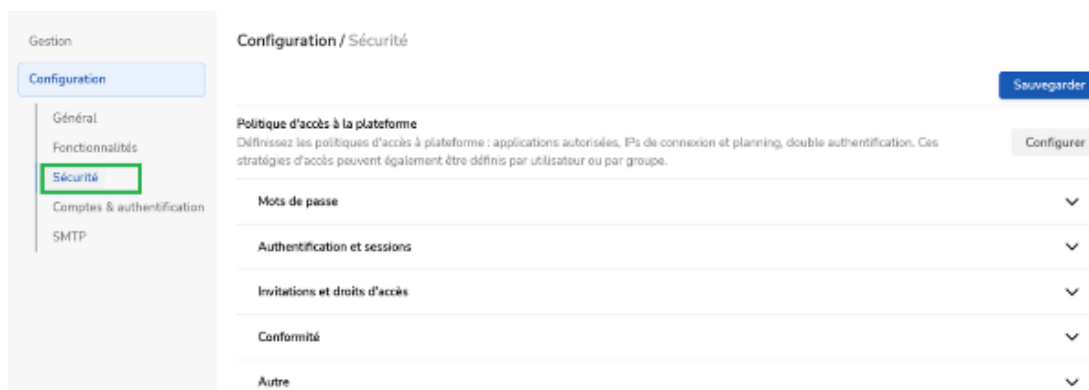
Gestion

Configuration

Général

Fonctionnalités

Sécurité

Comptes & authentification

SMTP

Configuration / Sécurité

Sauvegarder

Politique d'accès à la plateforme

Définissez les politiques d'accès à plateforme : applications autorisées, IPs de connexion et planning, double authentification. Ces stratégies d'accès peuvent également être définis par utilisateur ou par groupe.

Configurer

Mots de passe

Authentification et sessions

Invitations et droits d'accès

Conformité

Autre